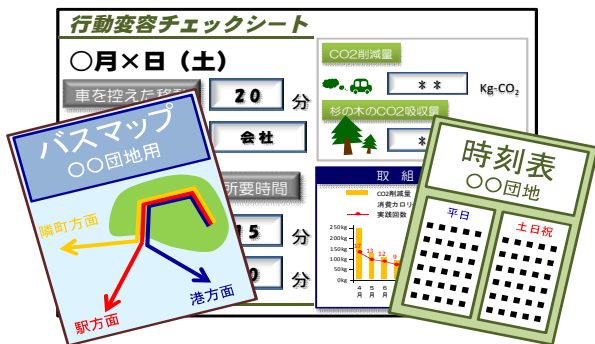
行動変容チェックシート

○月×日（土）

車を控えた移動

２０

分

会社

所要時間

１５

分

０

分

CO2削減量

＊＊

Kg-CO2

杉の木のCO2吸収量

＊

取　組

CO2削減量

消費カロリー

実践回数

250kg

200kg

150kg

100kg

50kg

0kg

4月

5月

6月

13

14

12

9

バスマップ

○○団地用

隣町方面

港方面

駅方面

時刻表

○○団地

平日

土日祝